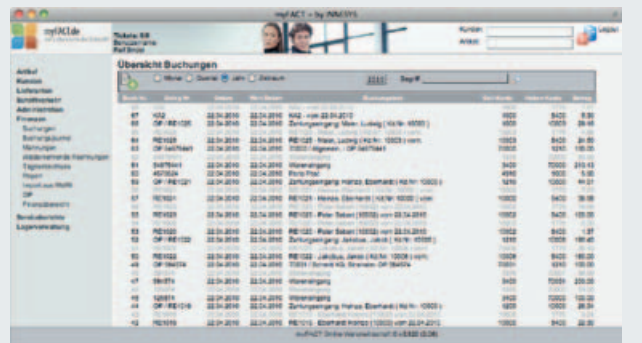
myFACT – by INNOSYS

myFACT.de

Übersicht Buchungen

Monat Quartal Jahr Zeitraum

Artikel
Kunden
Lieferanten
Schriftverkehr
Administration
Finanzen
Buchungen
Mahnungen
Reports
Steuerberater
Logverwaltung

Kunden:
Artikel:

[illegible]